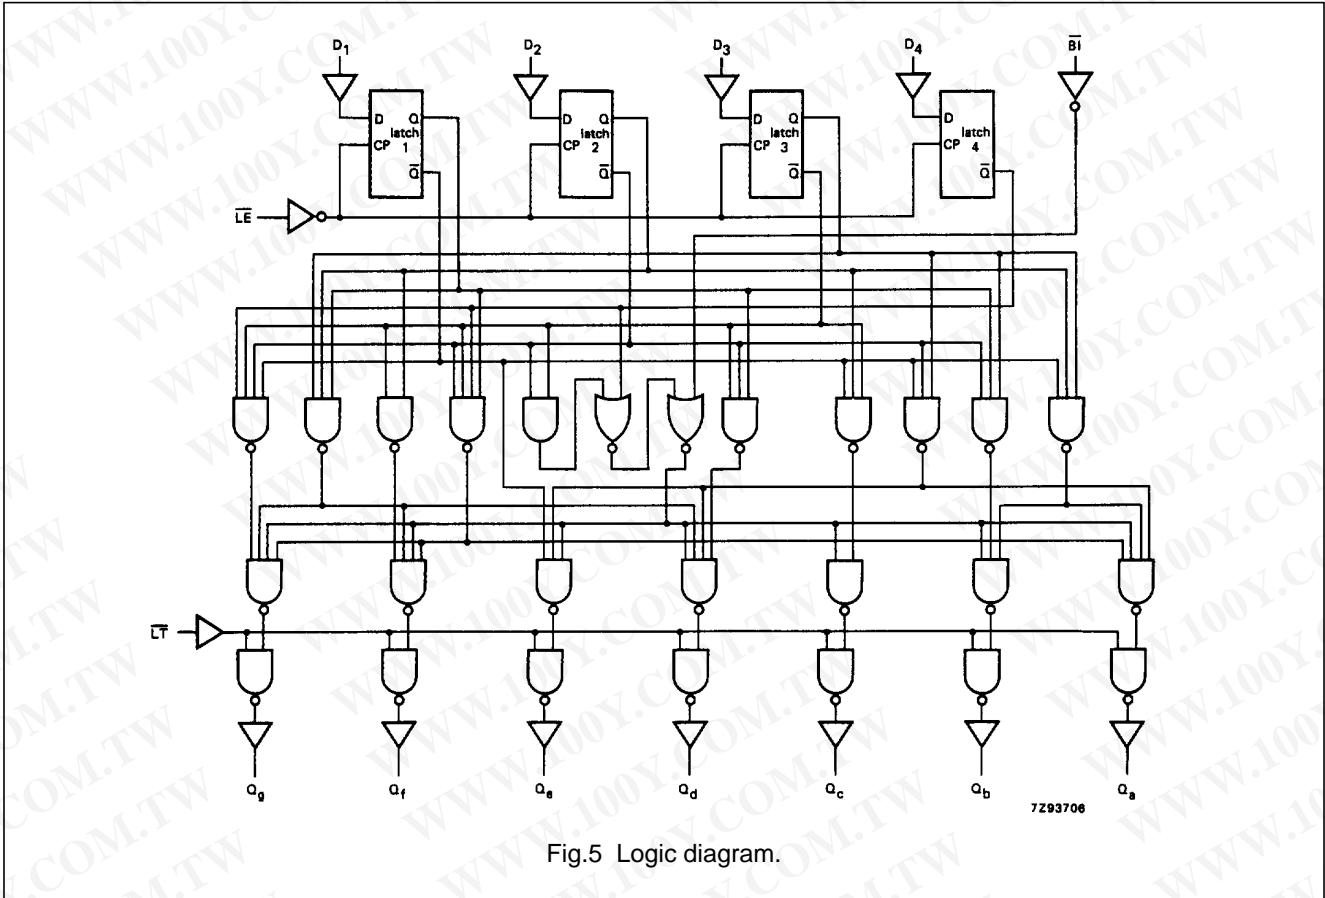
$D_1$ $D_2$ $D_3$ $D_4$ $\overline{BI}$

D Q latch 1 CP $\overline{Q}$

D Q latch 2 CP $\overline{Q}$

D Q latch 3 CP $\overline{Q}$

D latch 4 CP $\overline{Q}$

$\overline{LE}$

$\overline{LT}$

$Q_g$ $Q_f$ $Q_e$ $Q_d$ $Q_c$ $Q_b$ $Q_a$

7Z93706

Fig.5 Logic diagram.

WWW.100Y.COM.TW